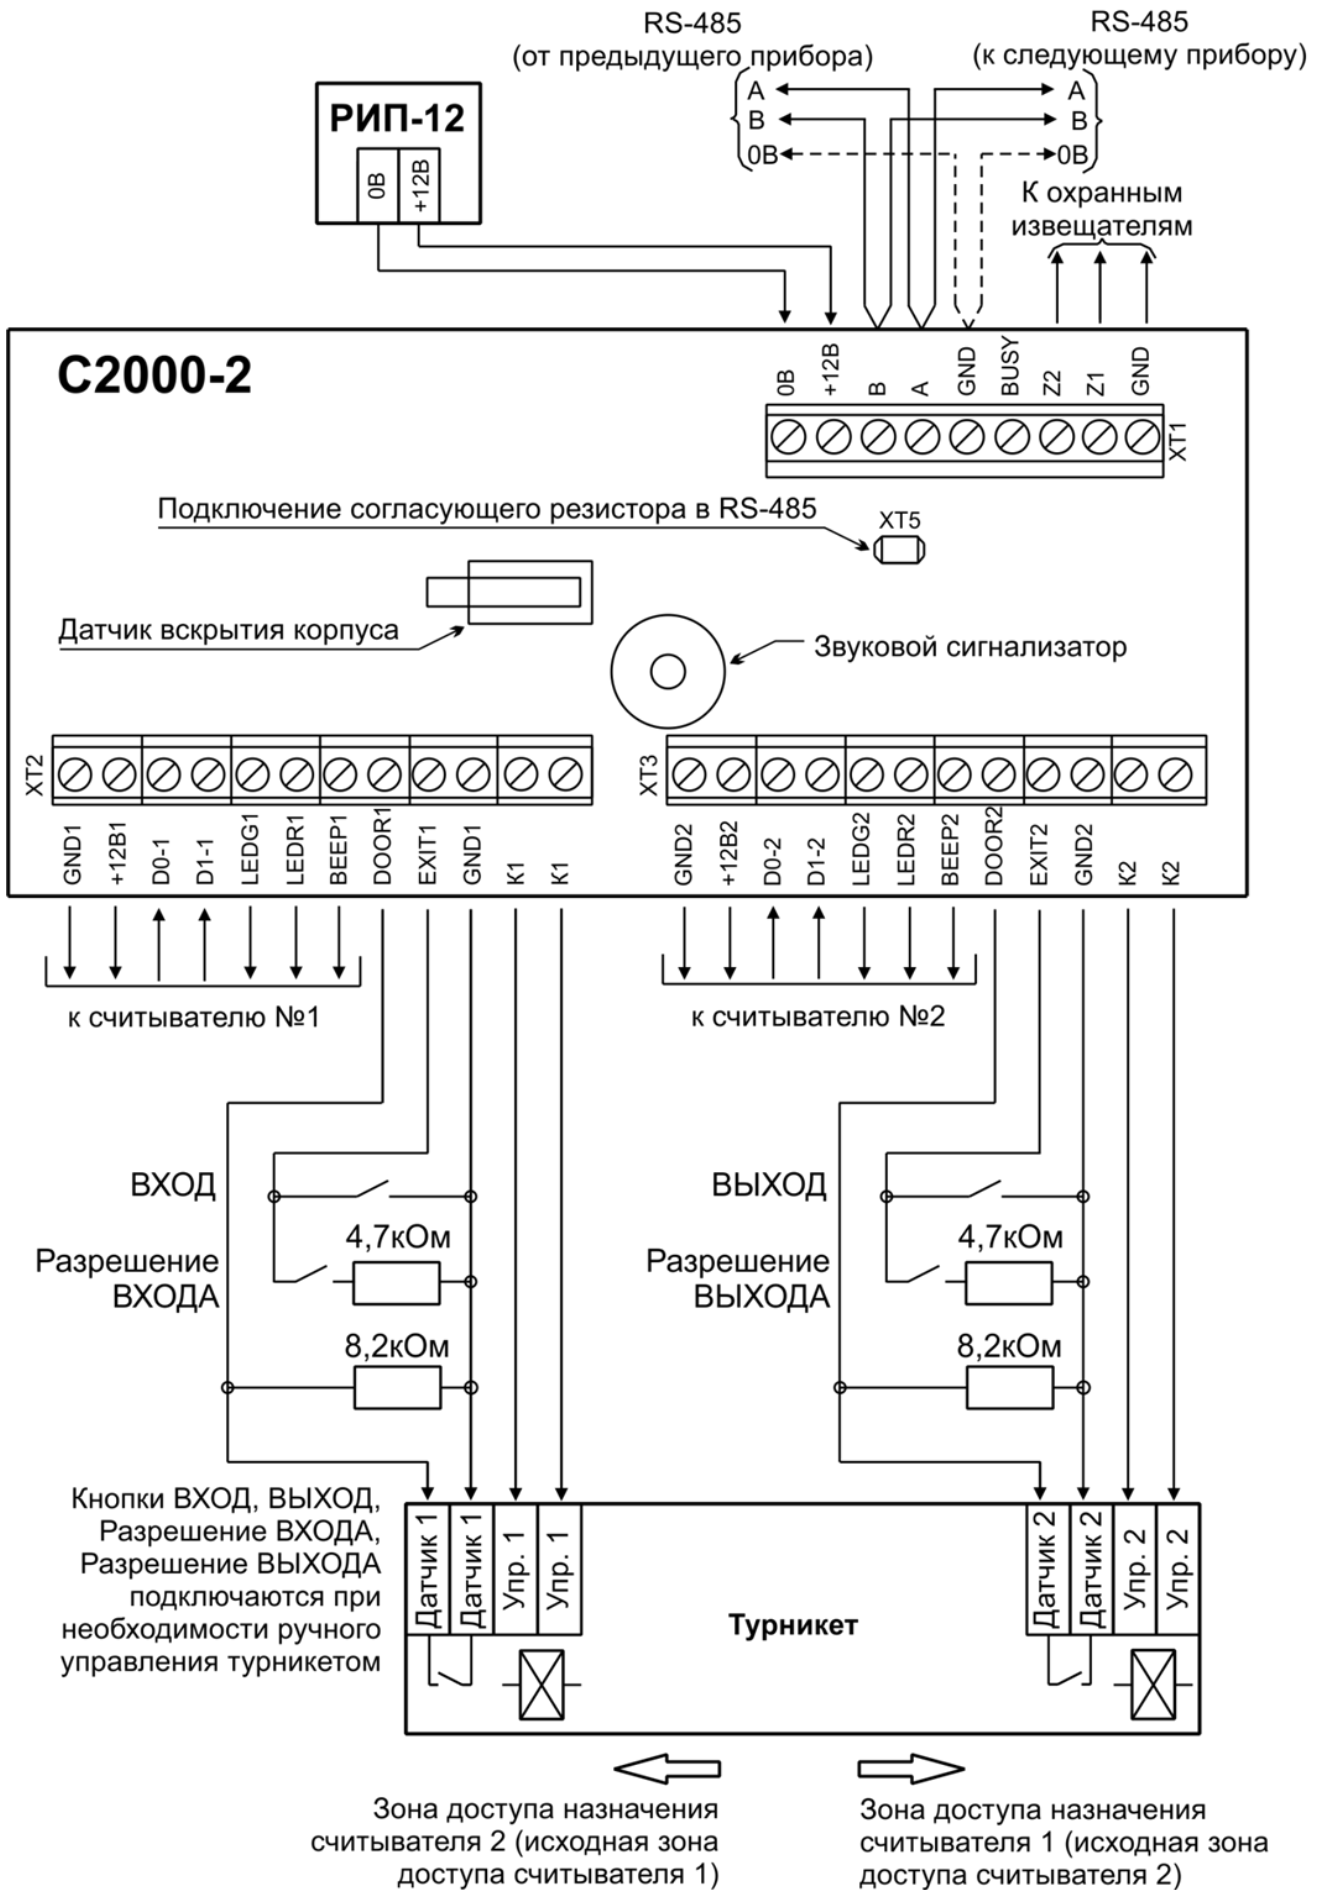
RS-485
(от предыдущего прибора)

RS-485
(к следующему прибору)

РИП-12

0В
+12В

A
B
0В

A
B
0В

К охранным извещателям

С2000-2

0В
+12В
B
A
GND
BUSY
Z2
Z1
GND
XT1

Подключение согласующего резистора в RS-485
XT5

Датчик вскрытия корпуса

Звуковой сигнализатор

XT2
GND1
+12B1
D0-1
D1-1
LEDG1
LEDR1
BEEP1
DOOR1
EXIT1
GND1
K1
K1

XT3
GND2
+12B2
D0-2
D1-2
LEDG2
LEDR2
BEEP2
DOOR2
EXIT2
GND2
K2
K2

к считывателю №1

к считывателю №2

ВХОД

Разрешение ВХОДА

4,7кОм

8,2кОм

ВЫХОД

Разрешение ВЫХОДА

4,7кОм

8,2кОм

Кнопки ВХОД, ВЫХОД, Разрешение ВХОДА, Разрешение ВЫХОДА подключаются при необходимости ручного управления турникетом

Датчик 1
Датчик 1
Упр. 1
Упр. 1

Турникет

Датчик 2
Датчик 2
Упр. 2
Упр. 2

Зона доступа назначения считывателя 2 (исходная зона доступа считывателя 1)

Зона доступа назначения считывателя 1 (исходная зона доступа считывателя 2)